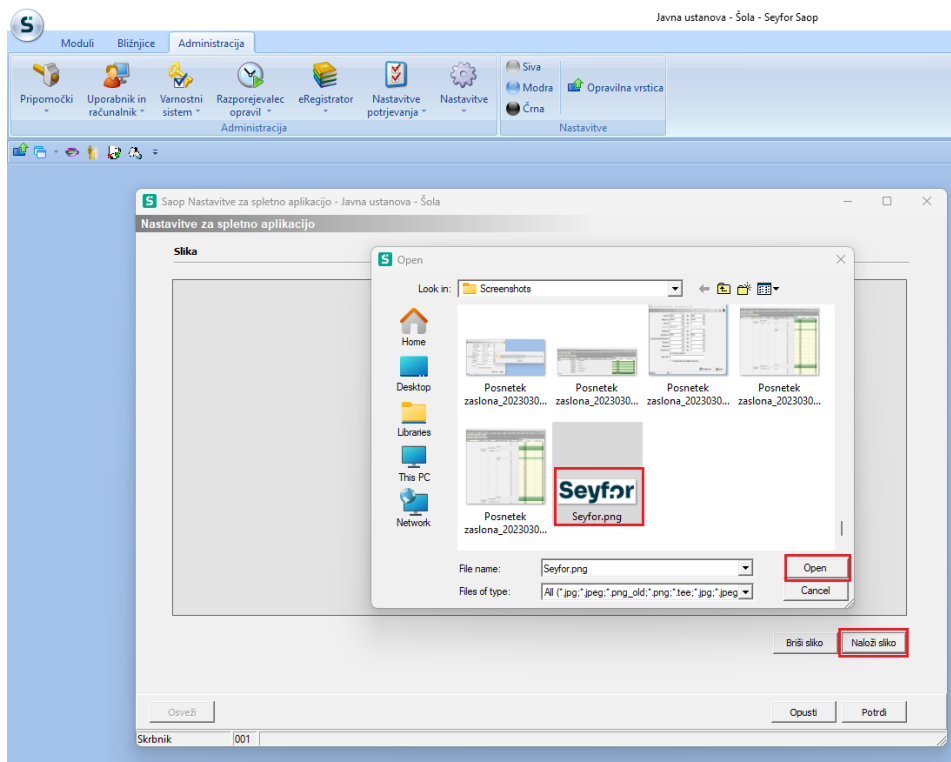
Javna ustanova - Šola - Seyfor Saop

Moduli Bližnjice Administracija

Pripomočki Uporabnik in računalnik Varnostni sistem Razporejevalec opravil eRegistrator Nastavitve potrjevanja Nastavitve

Administracija

Siva Modra Črna Opravilna vrstica

Nastavitve

Saop Nastavitve za spletno aplikacijo - Javna ustanova - Šola

Nastavitve za spletno aplikacijo

Slika

Open

Look in: Screenshots

Home

Desktop

Libraries

This PC

Network

Posnetek zaslona_2023030...

Posnetek zaslona_2023030...

Posnetek zaslona_2023030...

Posnetek zaslona_2023030...

Posnetek zaslona_2023030...

Seyfor

Seyfor.png

File name: Seyfor.png

Files of type: All (*.jpg;*.jpeg;*.png_old;*.png;*.tee;*.jpg;*.jpeg

Open

Cancel

Briši sliko Naloži sliko

Osveži

Opusti Potrdi

Skrbnik 001